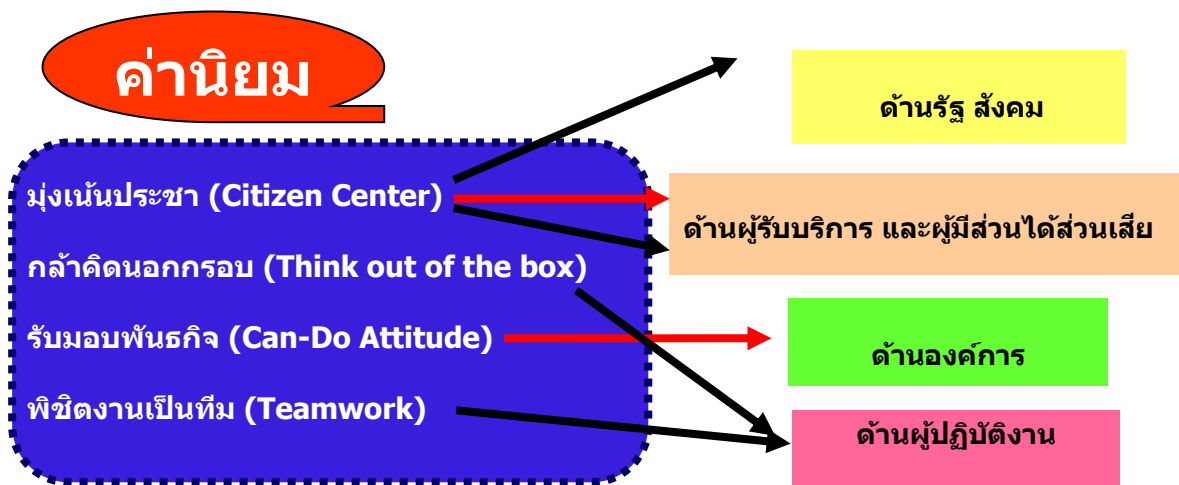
ค่านิยม

มุ่งเน้นประชา (Citizen Center)

กล้าคิดนอกกรอบ (Think out of the box)

รับมอบพันธกิจ (Can-Do Attitude)

พิชิตงานเป็นทีม (Teamwork)

ด้านรัฐ สังคม

ด้านผู้รับบริการ และผู้มีส่วนได้ส่วนเสีย

ด้านองค์การ

ด้านผู้ปฏิบัติงาน